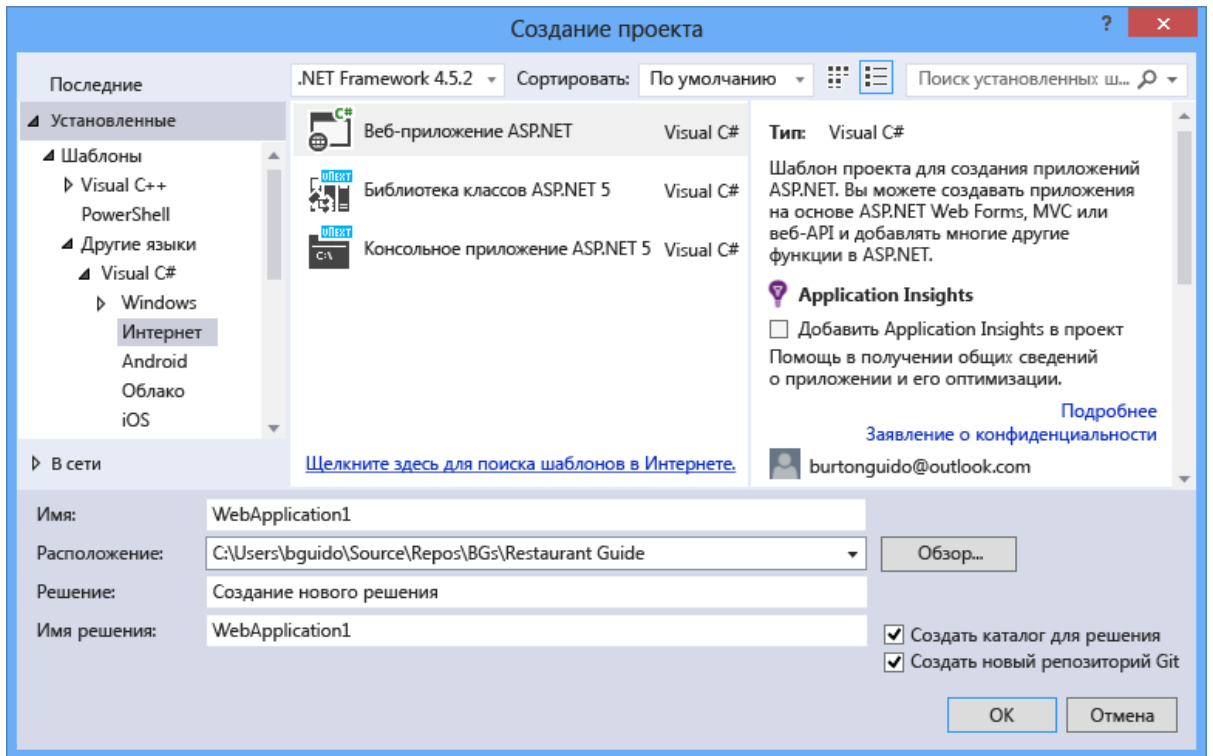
Создание проекта

?

Последние

.NET Framework 4.5.2

Сортировать:

По умолчанию

Поиск установленных ш...

Установленные

Шаблоны

Visual C++

PowerShell

Другие языки

Visual C#

Windows

Интернет

Android

Облако

iOS

В сети

Веб-приложение ASP.NET Visual C#

Библиотека классов ASP.NET 5 Visual C#

Консольное приложение ASP.NET 5 Visual C#

Щелкните здесь для поиска шаблонов в Интернете.

Тип: Visual C#

Шаблон проекта для создания приложений ASP.NET. Вы можете создавать приложения на основе ASP.NET Web Forms, MVC или веб-API и добавлять многие другие функции в ASP.NET.

Application Insights

Добавить Application Insights в проект

Помощь в получении общих сведений о приложении и его оптимизации.

Подробнее

Заявление о конфиденциальности

burtonguido@outlook.com

Имя: WebApplication1

Расположение: C:\Users\bguido\Source\Repos\BGs\Restaurant Guide

Обзор...

Решение: Создание нового решения

Имя решения: WebApplication1

Создать каталог для решения

Создать новый репозиторий Git

OK

Отмена